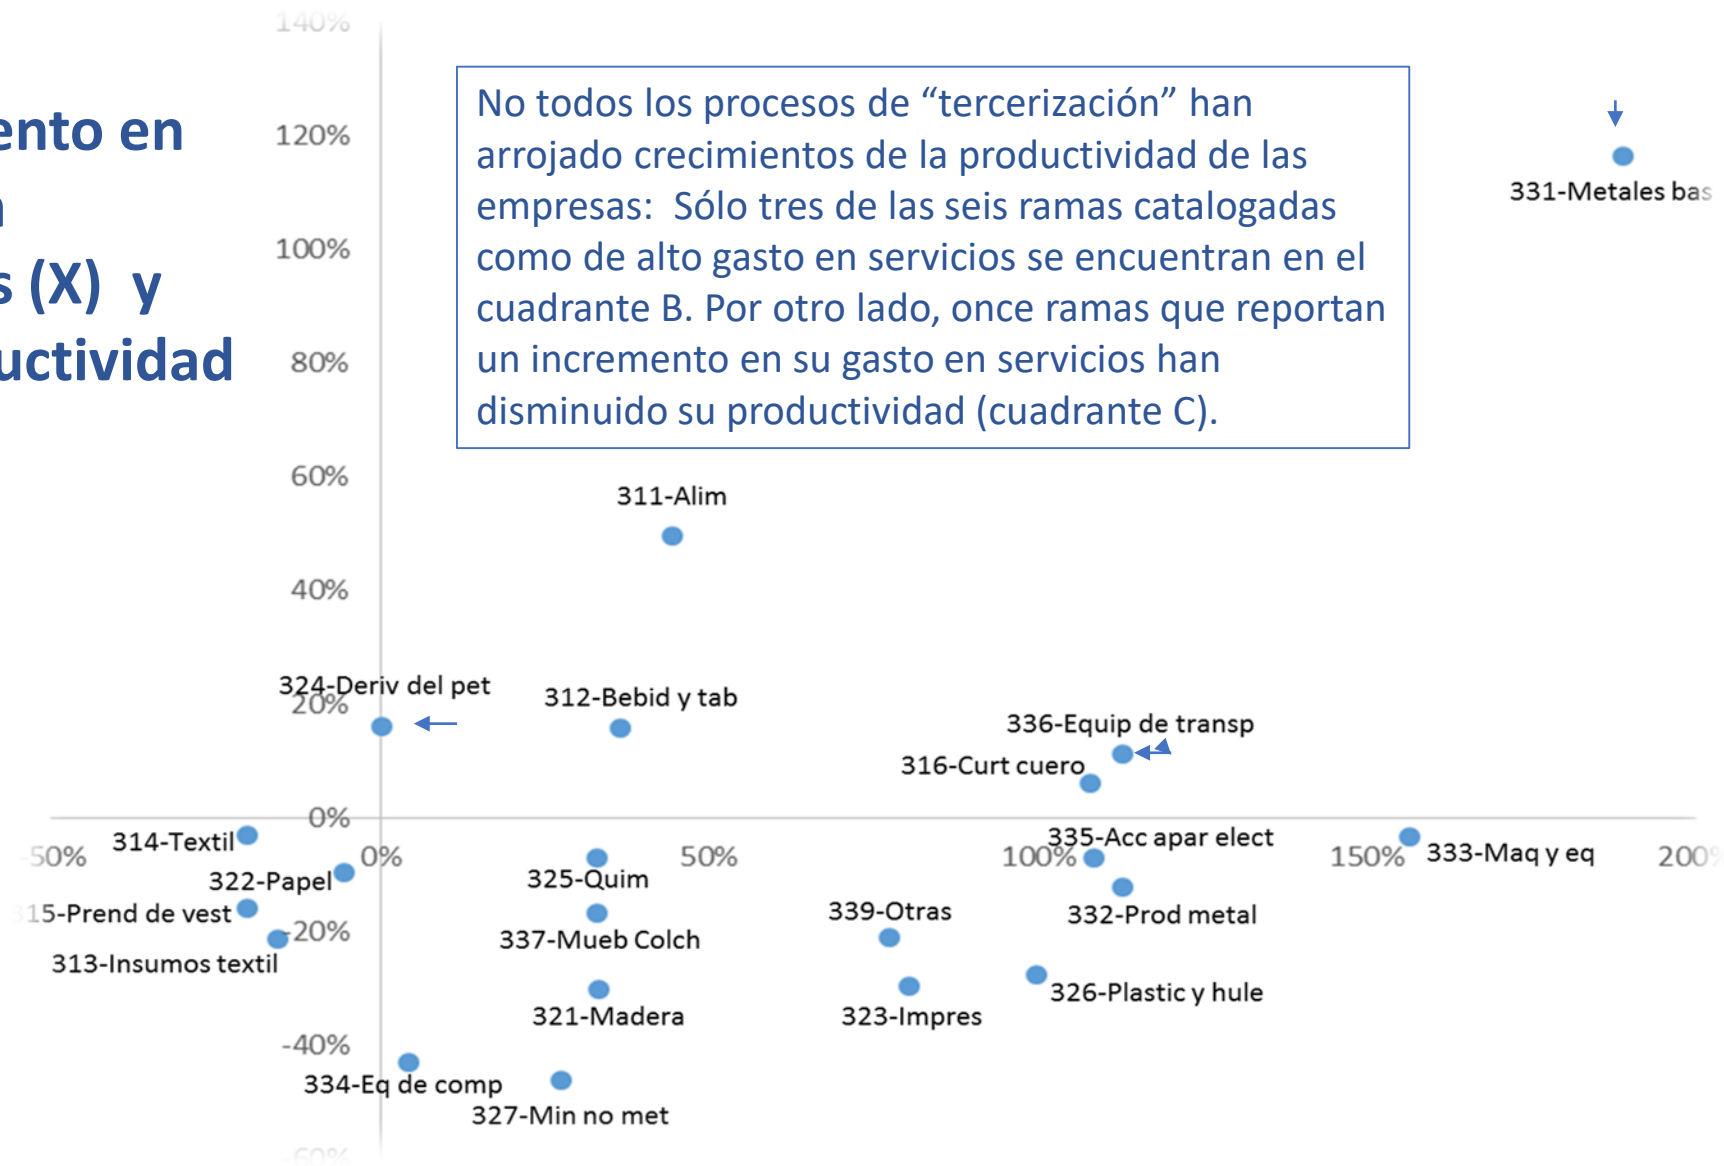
ento en
n
s (X) y
uctividad

140%
120%
100%
80%
60%
40%
20%
0%
-20%
-40%
-60%

No todos los procesos de “tercerización” han arrojado crecimientos de la productividad de las empresas: Sólo tres de las seis ramas catalogadas como de alto gasto en servicios se encuentran en el cuadrante B. Por otro lado, once ramas que reportan un incremento en su gasto en servicios han disminuido su productividad (cuadrante C).

331-Metales bas
311-Alim
324-Deriv del pet
312-Bebid y tab
336-Equip de transp
316-Curt cuero
314-Textil
335-Acc apar elect
333-Maq y eq
-50%
0%
50%
100%
150%
200%
322-Papel
325-Quim
15-Prend de vest
332-Prod metal
339-Otras
337-Mueb Colch
313-Insumos textil
326-Plastic y hule
321-Madera
323-Impres
334-Eq de comp
327-Min no met